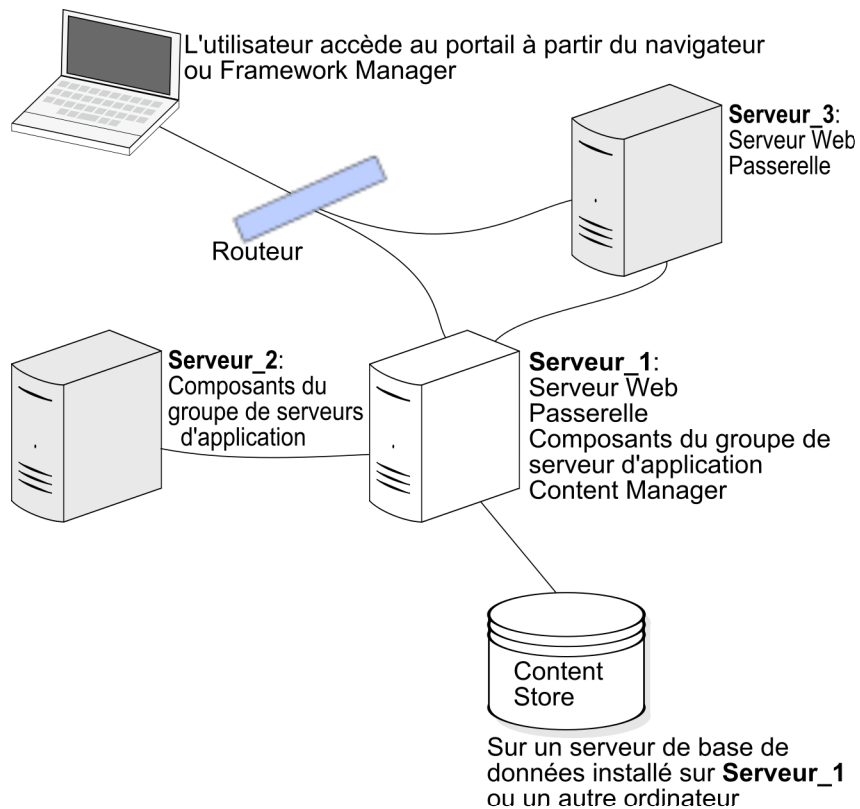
L'utilisateur accède au portail à partir du navigateur ou Framework Manager

**Serveur_3**:
Serveur Web
Passerelle

Routeur

**Serveur_2**:
Composants du groupe de serveurs d'application

**Serveur_1**:
Serveur Web
Passerelle
Composants du groupe de serveur d'application
Content Manager

Content Store

Sur un serveur de base de données installé sur **Serveur_1** ou un autre ordinateur